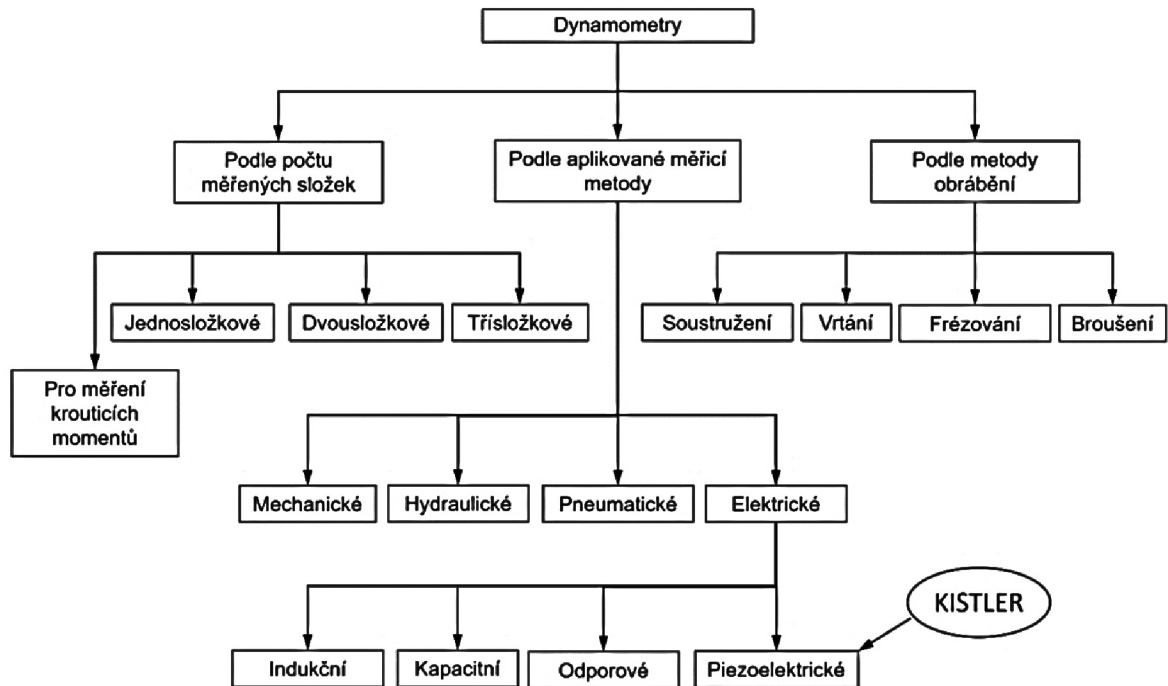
Dynamometry

Podle počtu měřených složek

Podle aplikované měřicí metody

Podle metody obrábění

Jednosložkové

Dvousložkové

Třísložkové

Soustružení

Vrtání

Frézování

Broušení

Pro měření krouticích momentů

Mechanické

Hydraulické

Pneumatické

Elektrické

KISTLER

Indukční

Kapacitní

Odporové

Piezoelektrické